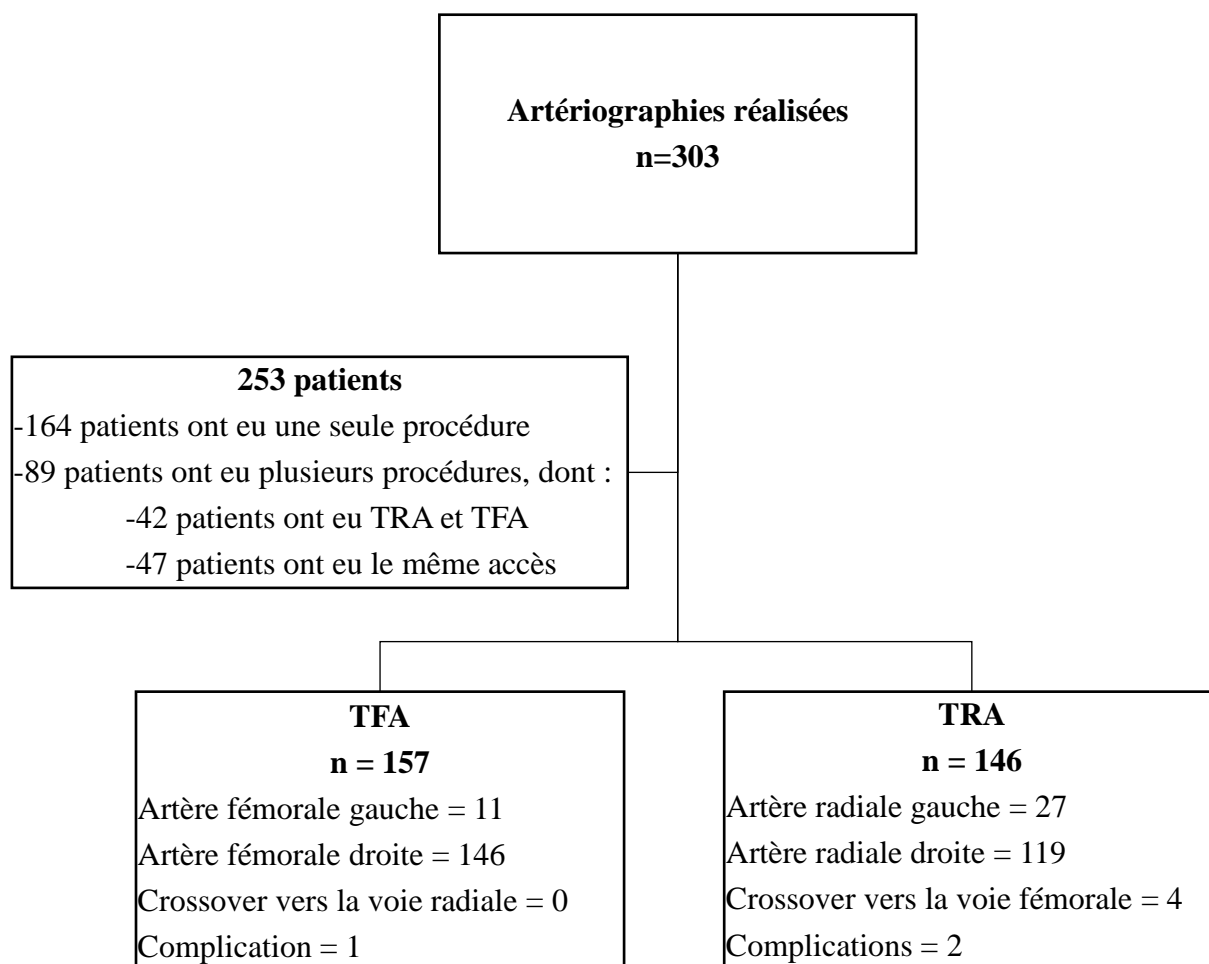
**Artériographies réalisées**
**n=303**

**253 patients**
-164 patients ont eu une seule procédure
-89 patients ont eu plusieurs procédures, dont :
-42 patients ont eu TRA et TFA
-47 patients ont eu le même accès

**TFA**
**n = 157**
Artère fémorale gauche = 11
Artère fémorale droite = 146
Crossover vers la voie radiale = 0
Complication = 1

**TRA**
**n = 146**
Artère radiale gauche = 27
Artère radiale droite = 119
Crossover vers la voie fémorale = 4
Complications = 2